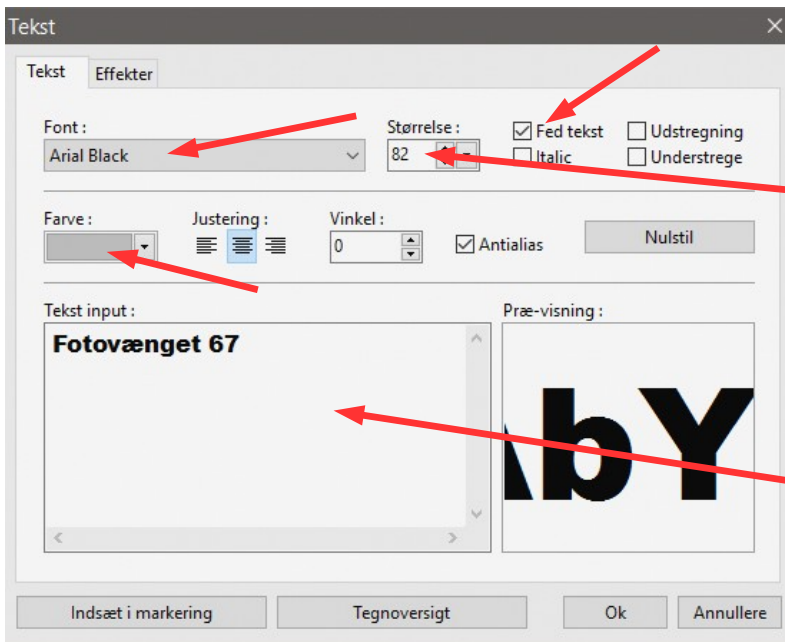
Tekst
×
Tekst
Effekter
Font :
Arial Black
Størrelse :
82
Fed tekst
Italic
Udstregning
Understrege
Farve :
Justering :
Vinkel :
0
Antialias
Nulstil
Tekst input :
Fotovænget 67
Præ-visning :
AbY
Indsæt i markering
Tegnoversigt
Ok
Annullere